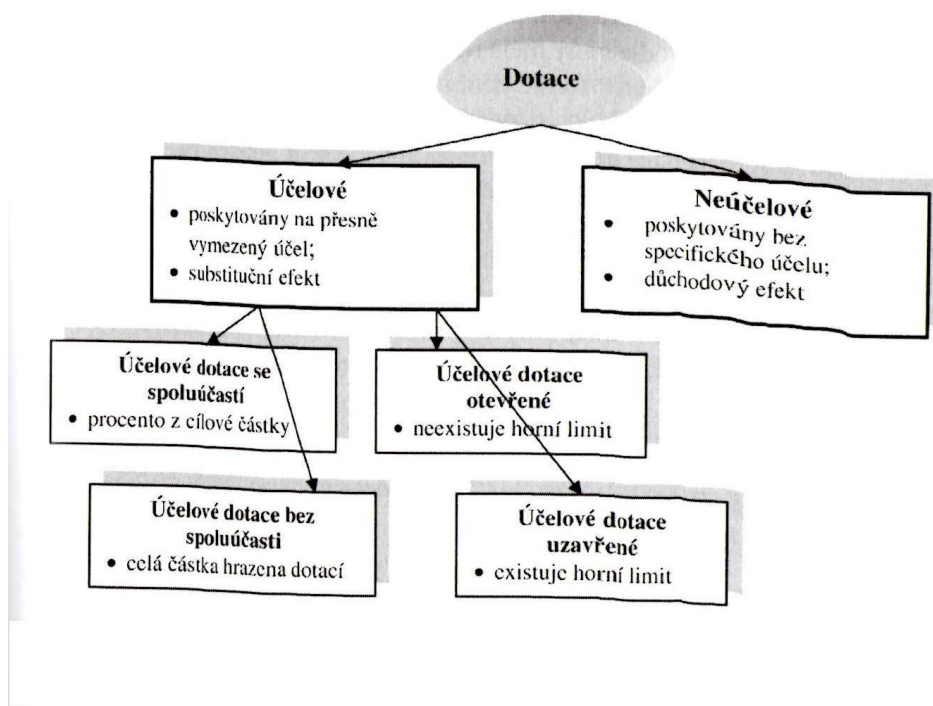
Dotace

Účelové
• poskytovány na přesně vymezený účel;
• substituční efekt

Neúčelové
• poskytovány bez specifického účelu;
• důchodový efekt

Účelové dotace se spoluúčastí
• procento z cílové částky

Účelové dotace otevřené
• neexistuje horní limit

Účelové dotace bez spoluúčasti
• celá částka hrazena dotací

Účelové dotace uzavřené
• existuje horní limit